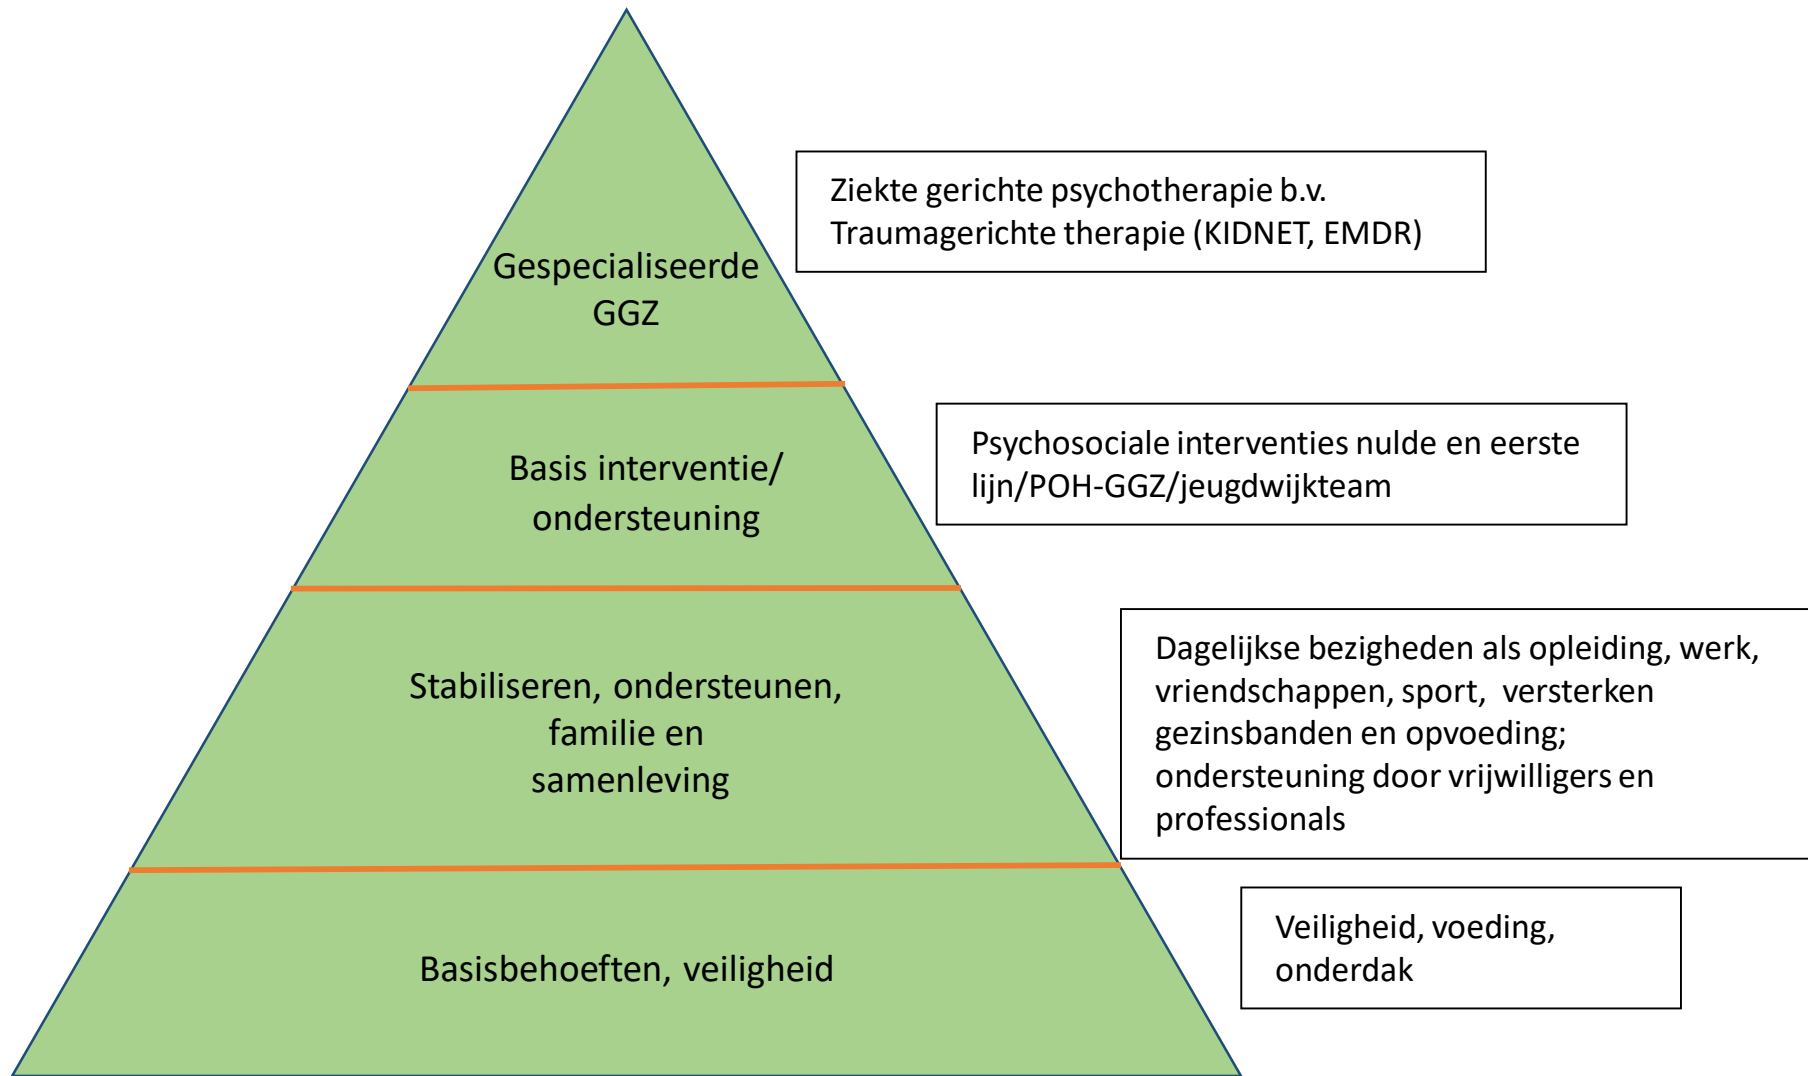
Gespecialiseerde GGZ

Ziekte gerichte psychotherapie b.v. Traumagerichte therapie (KIDNET, EMDR)

Basis interventie/ ondersteuning

Psychosociale interventies nulde en eerste lijn/POH-GGZ/jeugdwijkteam

Stabiliseren, ondersteunen, familie en samenleving

Dagelijkse bezigheden als opleiding, werk, vriendschappen, sport, versterken gezinsbanden en opvoeding; ondersteuning door vrijwilligers en professionals

Basisbehoeften, veiligheid

Veiligheid, voeding, onderdak